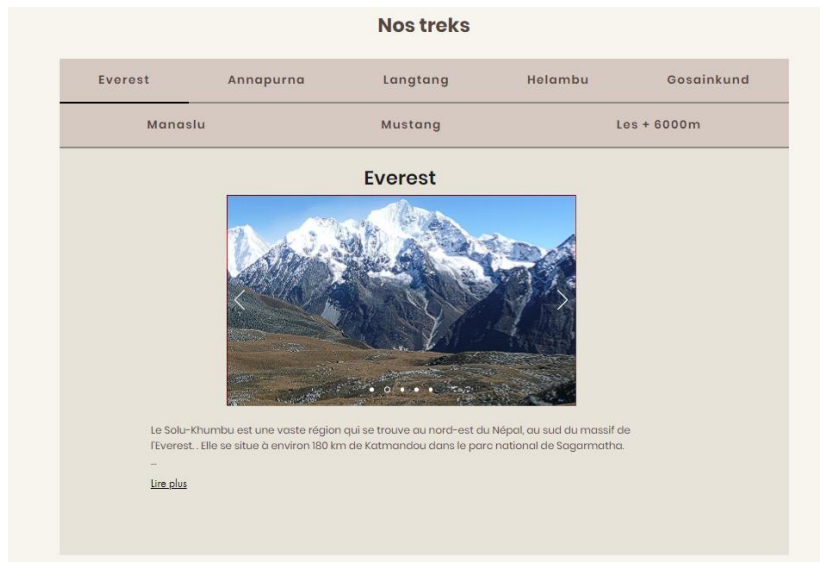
Nos treks

Everest
Annapurna
Langtang
Helambu
Gosainkund
Manaslu
Mustang
Les + 6000m

Everest

Le Solu-Khumbu est une vaste région qui se trouve au nord-est du Népal, au sud du massif de l'Everest. . Elle se situe à environ 180 km de Katmandou dans le parc national de Sagarmatha.
...

Lire plus